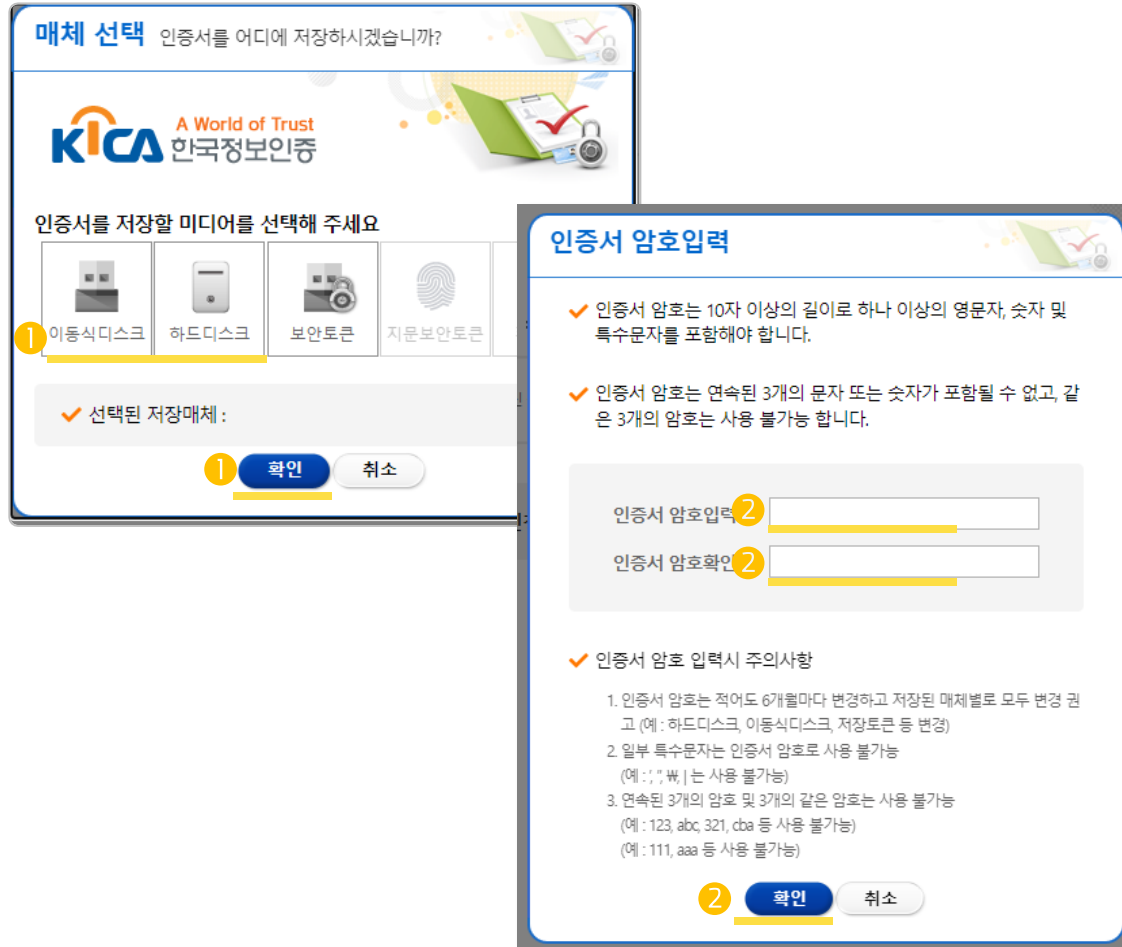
매체 선택 인증서를 어디에 저장하시겠습니까?

KICA A World of Trust 한국정보인증

인증서를 저장할 미디어를 선택해 주세요

1 이동식디스크 하드디스크 보안토큰 지문보안토큰

✔ 선택된 저장매체 :

1 확인 취소

인증서 암호입력

✔ 인증서 암호는 10자 이상의 길이로 하나 이상의 영문자, 숫자 및 특수문자를 포함해야 합니다.

✔ 인증서 암호는 연속된 3개의 문자 또는 숫자가 포함될 수 없고, 같은 3개의 암호는 사용 불가능 합니다.

인증서 암호입력 2
인증서 암호확인 2

✔ 인증서 암호 입력시 주의사항

1. 인증서 암호는 적어도 6개월마다 변경하고 저장된 매체별로 모두 변경 권고 (예 : 하드디스크, 이동식디스크, 저장토큰 등 변경)
2. 일부 특수문자는 인증서 암호로 사용 불가능 (예 : ', ", ₩, | 는 사용 불가능)
3. 연속된 3개의 암호 및 3개의 같은 암호는 사용 불가능 (예 : 123, abc, 321, cba 등 사용 불가능) (예 : 111, aaa 등 사용 불가능)

2 확인 취소